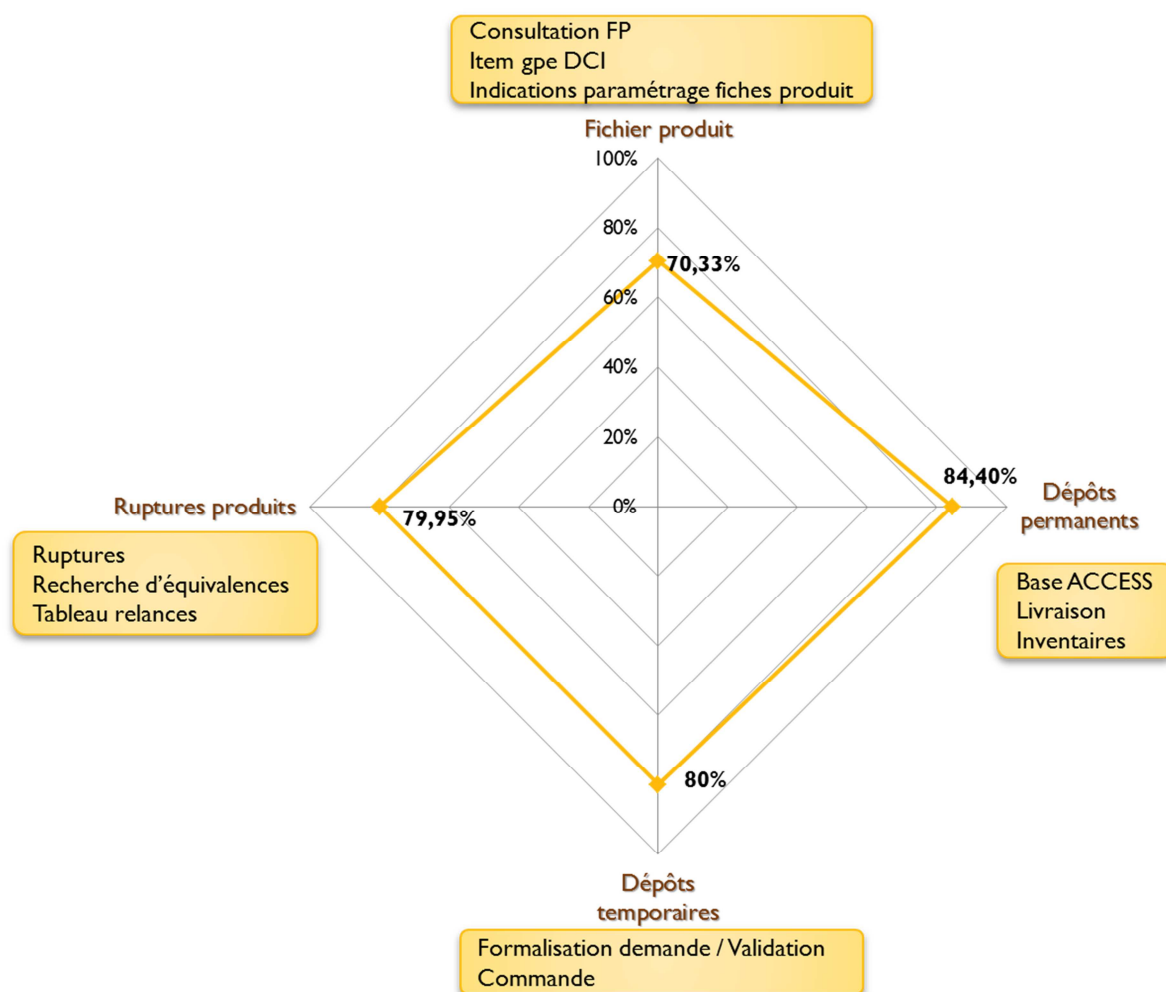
Consultation FP
Item gpe DCI
Indications paramétrage fiches produit

Fichier produit

100%
80%
60%
40%
20%
0%

70,33%

84,40%

Dépôts permanents

Base ACCESS
Livraison
Inventaires

80%

Dépôts temporaires

Formalisation demande / Validation
Commande

79,95%

Ruptures produits

Ruptures
Recherche d'équivalences
Tableau relances